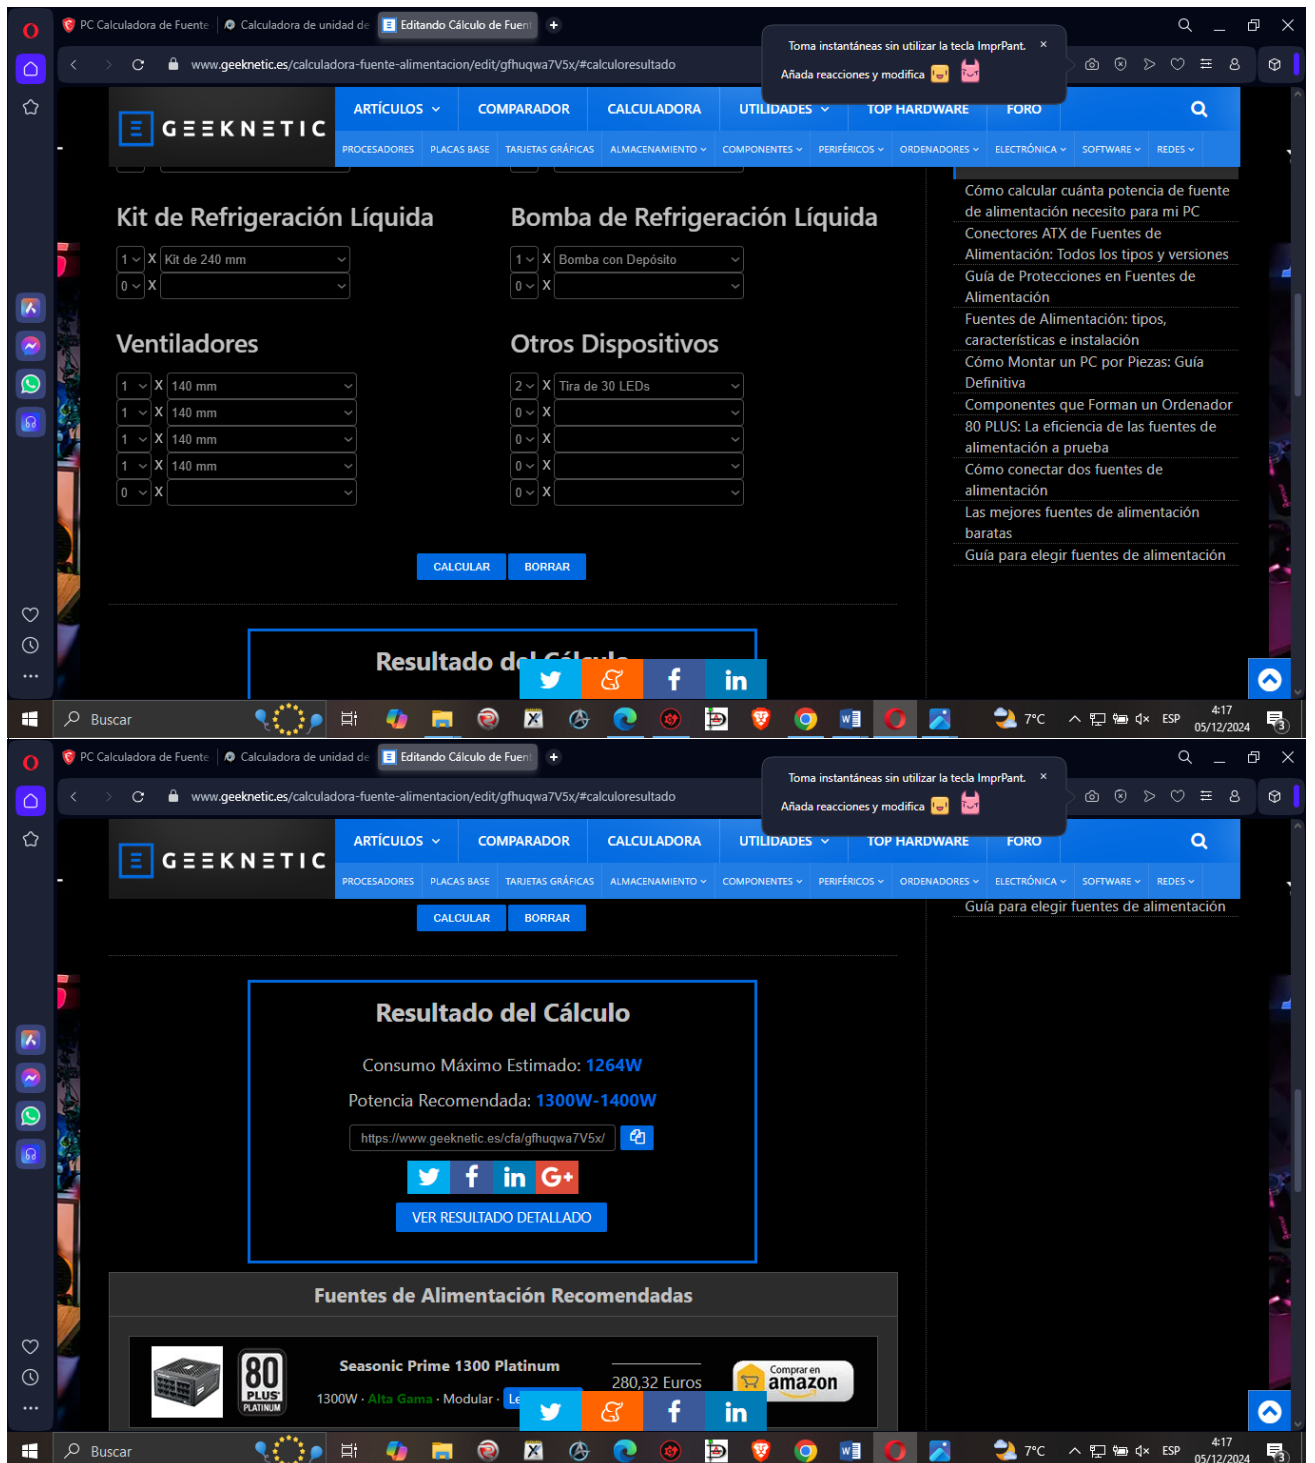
PC Calculadora de Fuente | Calculadora de unidad de | Editando Cálculo de Fuent

Toma instantáneas sin utilizar la tecla ImprPant.
Añada reacciones y modifica

www.geeknetic.es/calculadora-fuente-alimentacion/edit/gfhuqwa7V5x/#calculoresultado

GEEKNETIC

ARTÍCULOS | COMPARADOR | CALCULADORA | UTILIDADES | TOP HARDWARE | FORO

PROCESADORES | PLACAS BASE | TARJETAS GRÁFICAS | ALMACENAMIENTO | COMPONENTES | PERIFÉRICOS | ORDENADORES | ELECTRÓNICA | SOFTWARE | REDES

Kit de Refrigeración Líquida
1 X Kit de 240 mm
0 X

Bomba de Refrigeración Líquida
1 X Bomba con Depósito
0 X

Ventiladores
1 X 140 mm
1 X 140 mm
1 X 140 mm
1 X 140 mm
0 X

Otros Dispositivos
2 X Tira de 30 LEDs
0 X
0 X
0 X
0 X

CALCULAR BORRAR

Resultado del Cálculo

Cómo calcular cuánta potencia de fuente de alimentación necesito para mi PC
Conectores ATX de Fuentes de Alimentación: Todos los tipos y versiones
Guía de Protecciones en Fuentes de Alimentación
Fuentes de Alimentación: tipos, características e instalación
Cómo Montar un PC por Piezas: Guía Definitiva
Componentes que Forman un Ordenador
80 PLUS: La eficiencia de las fuentes de alimentación a prueba
Cómo conectar dos fuentes de alimentación
Las mejores fuentes de alimentación baratas
Guía para elegir fuentes de alimentación

Buscar   7°C   ESP   4:17 05/12/2024

PC Calculadora de Fuente | Calculadora de unidad de | Editando Cálculo de Fuent

Toma instantáneas sin utilizar la tecla ImprPant.
Añada reacciones y modifica

www.geeknetic.es/calculadora-fuente-alimentacion/edit/gfhuqwa7V5x/#calculoresultado

GEEKNETIC

ARTÍCULOS | COMPARADOR | CALCULADORA | UTILIDADES | TOP HARDWARE | FORO

PROCESADORES | PLACAS BASE | TARJETAS GRÁFICAS | ALMACENAMIENTO | COMPONENTES | PERIFÉRICOS | ORDENADORES | ELECTRÓNICA | SOFTWARE | REDES

CALCULAR BORRAR

Guía para elegir fuentes de alimentación

Resultado del Cálculo

Consumo Máximo Estimado: 1264W

Potencia Recomendada: 1300W-1400W

https://www.geeknetic.es/cfa/gfhuqwa7V5x/

VER RESULTADO DETALLADO

Fuentes de Alimentación Recomendadas

80 PLUS PLATINUM

Seasonic Prime 1300 Platinum
1300W · Alta Gama · Modular · Le

280,32 Euros

Comprar en amazon

Buscar   7°C   ESP   4:17 05/12/2024